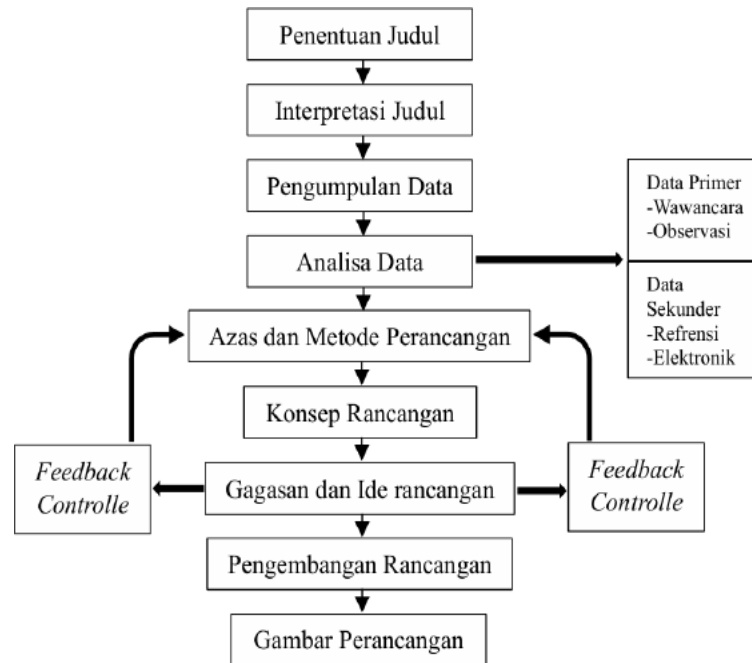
Penentuan Judul

Interpretasi Judul

Pengumpulan Data

Analisa Data

Data Primer
-Wawancara
-Observasi

Data Sekunder
-Refrensi
-Elektronik

Azas dan Metode Perancangan

Konsep Rancangan

Feedback Controlle

Gagasan dan Ide rancangan

Feedback Controlle

Pengembangan Rancangan

Gambar Perancangan